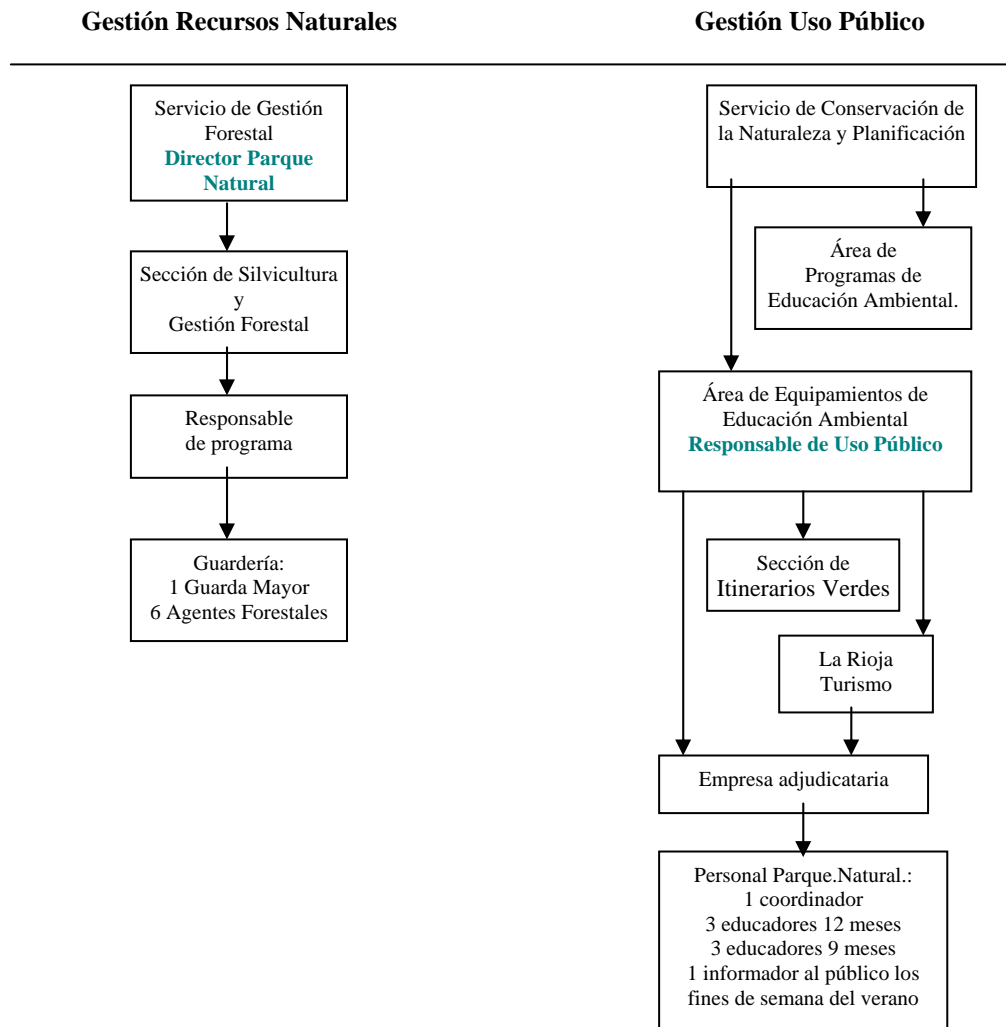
Gestión Recursos Naturales

Servicio de Gestión Forestal
Director Parque Natural

Sección de Silvicultura y Gestión Forestal

Responsable de programa

Guardería:
1 Guarda Mayor
6 Agentes Forestales

Gestión Uso Público

Servicio de Conservación de la Naturaleza y Planificación

Área de Programas de Educación Ambiental.

Área de Equipamientos de Educación Ambiental
Responsable de Uso Público

Sección de Itinerarios Verdes

La Rioja Turismo

Empresa adjudicataria

Personal Parque.Natural.:
1 coordinador
3 educadores 12 meses
3 educadores 9 meses
1 informador al público los fines de semana del verano